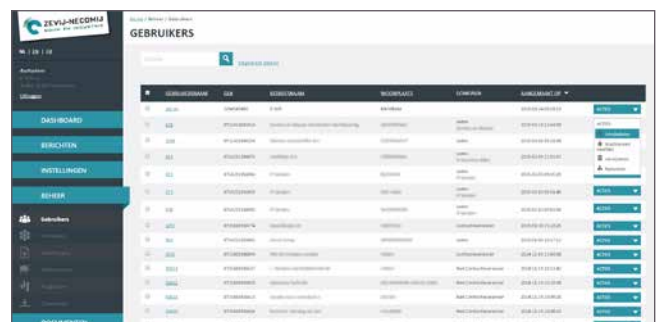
ZEVIJ-NECOMIJ

NL | EN | DE

Uitloggen

DASHBOARD

BERICHTEN

INSTELLINGEN

BEHEER

Gebruikers

Home / Beheer / Gebruikers

GEBRUIKERS

Zoeken

Uitgebreid zoeken

| ★ | GEBRUIKERSNAAM | GLN | BEDRIJFSNAAM | WOONPLAATS | FUNCTIES | LAATSTE LOGIN |  |
|---|---|---|---|---|---|---|---|
|  | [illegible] | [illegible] | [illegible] | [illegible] |  | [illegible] | ACTIES |
|  | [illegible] | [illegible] | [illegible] | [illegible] | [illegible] | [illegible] | ACTIES |
|  | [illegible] | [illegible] | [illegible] | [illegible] | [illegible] | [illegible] | ACTIES |
|  | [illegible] | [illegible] | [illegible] | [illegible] | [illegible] | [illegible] | ACTIES |
|  | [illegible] | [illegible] | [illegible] | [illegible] | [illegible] | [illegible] | ACTIES |
|  | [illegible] | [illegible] | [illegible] | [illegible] | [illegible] | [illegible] | ACTIES |
|  | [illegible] | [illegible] | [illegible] | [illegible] | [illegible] | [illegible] | ACTIES |
|  | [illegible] | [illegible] | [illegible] | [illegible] | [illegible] | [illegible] | ACTIES |
|  | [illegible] | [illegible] | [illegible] | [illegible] | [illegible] | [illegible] | ACTIES |
|  | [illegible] | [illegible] | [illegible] | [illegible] | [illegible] | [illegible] | ACTIES |
|  | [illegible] | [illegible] | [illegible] | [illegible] | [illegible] | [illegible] | ACTIES |
|  | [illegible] | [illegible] | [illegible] | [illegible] | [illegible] | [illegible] | ACTIES |
|  | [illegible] | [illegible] | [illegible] | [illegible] | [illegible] | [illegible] | ACTIES |

ACTIES
Inloggen
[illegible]
Verwijderen
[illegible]